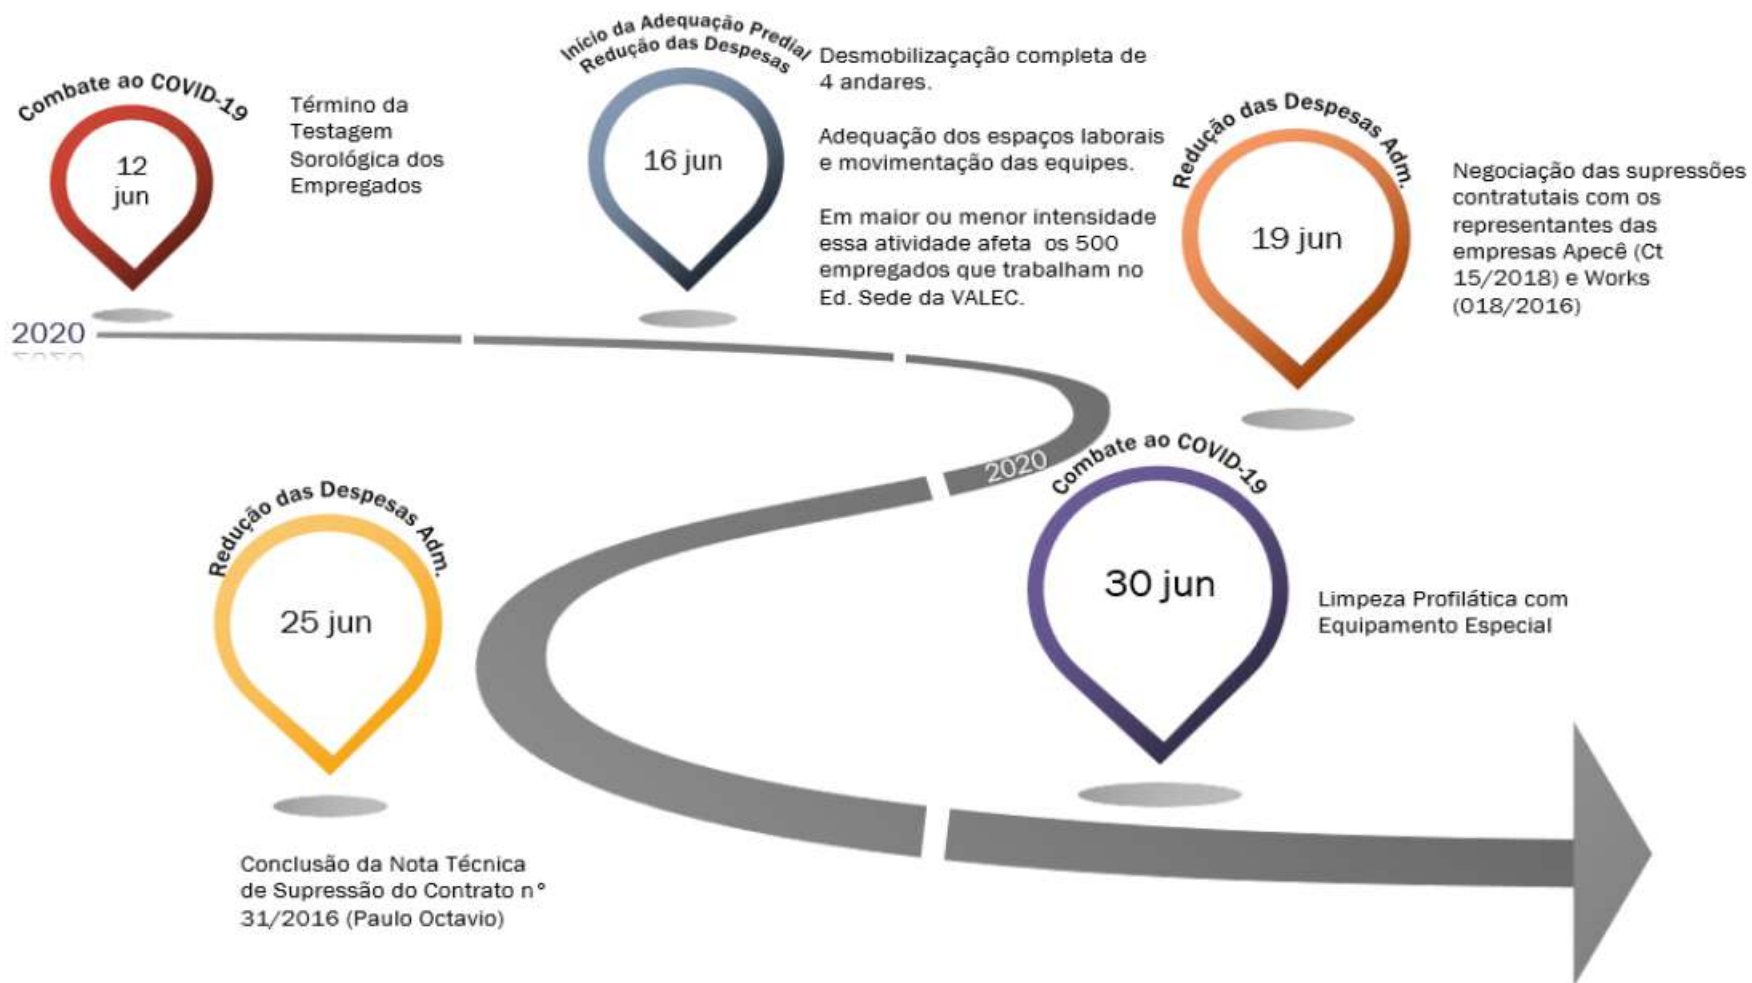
Combate ao COVID-19

12 jun

Término da Testagem Sorológica dos Empregados

Inicio da Adequação Predial
Redução das Despesas

16 jun

Desmobilizaçação completa de 4 andares.

Adequação dos espaços laborais e movimentação das equipes.

Em maior ou menor intensidade essa atividade afeta os 500 empregados que trabalham no Ed. Sede da VALEC.

Redução das Despesas Adm.

19 jun

Negociação das supressões contratutais com os representantes das empresas Apecê (Ct 15/2018) e Works (018/2016)

2020

2020

Combate ao COVID-19

30 jun

Limpeza Profilática com Equipamento Especial

Redução das Despesas Adm.

25 jun

Conclusão da Nota Técnica de Supressão do Contrato n° 31/2016 (Paulo Octavio)